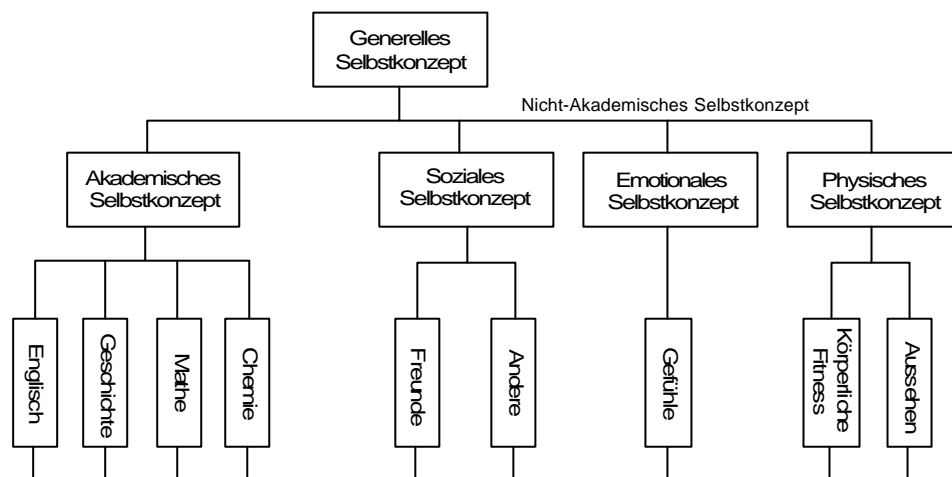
Generelles Selbstkonzept

Nicht-Akademisches Selbstkonzept

Akademisches Selbstkonzept

Soziales Selbstkonzept

Emotionales Selbstkonzept

Physisches Selbstkonzept

Englisch

Geschichte

Mathe

Chemie

Freunde

Andere

Gefühle

Körperliche Fitness

Aussehen